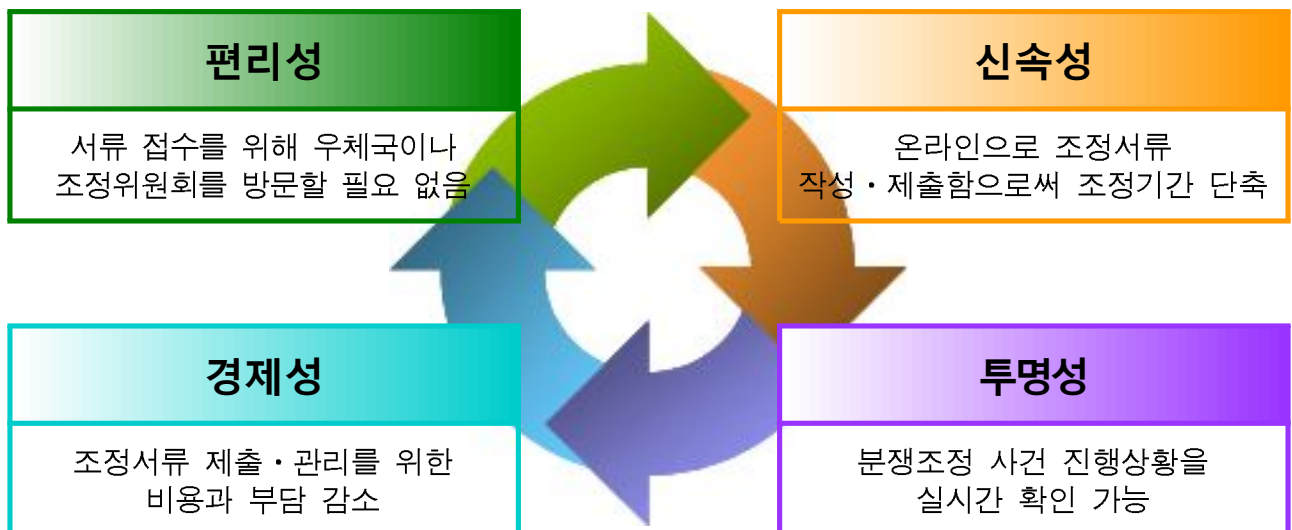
편리성

서류 접수를 위해 우체국이나 조정위원회를 방문할 필요 없음

신속성

온라인으로 조정서류 작성・제출함으로써 조정기간 단축

경제성

조정서류 제출・관리를 위한 비용과 부담 감소

투명성

분쟁조정 사건 진행상황을 실시간 확인 가능